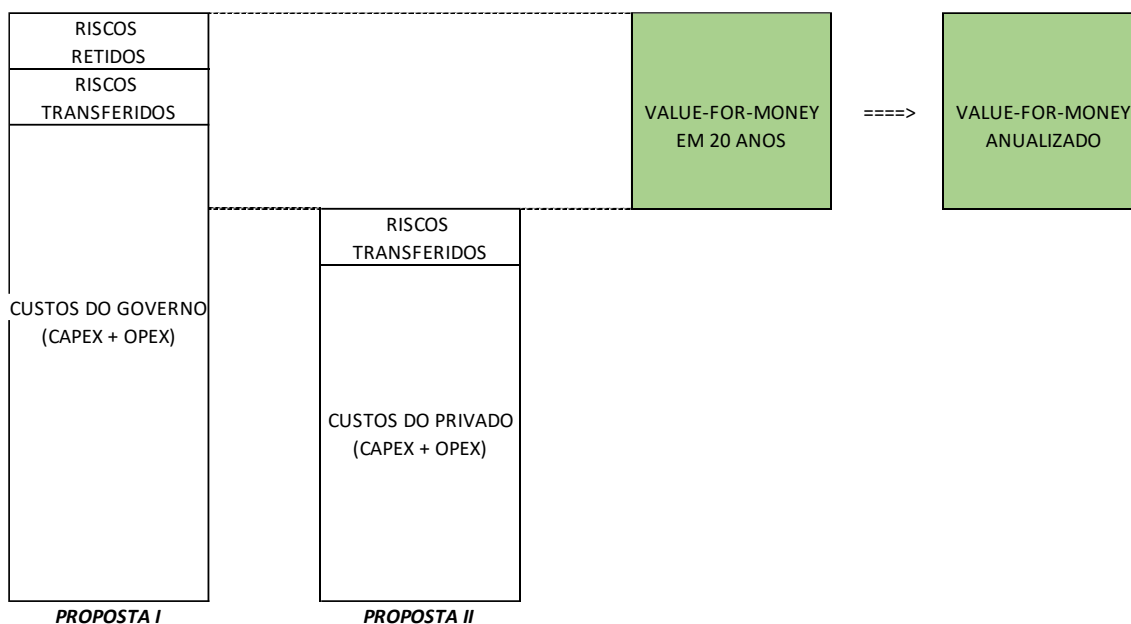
RISCOS RETIDOS

RISCOS TRANSFERIDOS

CUSTOS DO GOVERNO (CAPEX + OPEX)

PROPOSTA I

RISCOS TRANSFERIDOS

CUSTOS DO PRIVADO (CAPEX + OPEX)

PROPOSTA II

VALUE-FOR-MONEY EM 20 ANOS

====>

VALUE-FOR-MONEY ANUALIZADO